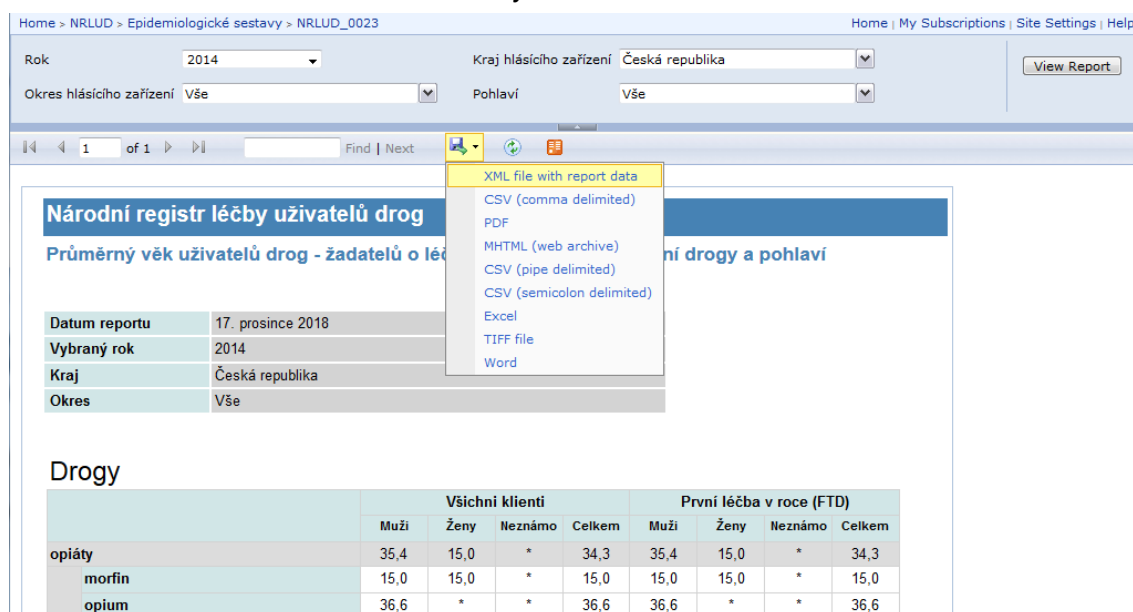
Home > NRLUD > Epidemiologické sestavy > NRLUD_0023

Home | My Subscriptions | Site Settings | Help

Rok 2014

Kraj hlásícího zařízení Česká republika

View Report

Okres hlásícího zařízení Vše

Pohlaví Vše

1 of 1 Find | Next

XML file with report data
CSV (comma delimited)
PDF
MHTML (web archive)
CSV (pipe delimited)
CSV (semicolon delimited)
Excel
TIFF file
Word

Národní registr léčby uživatelů drog

Průměrný věk uživatelů drog - žadatelů o léč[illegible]ní drogy a pohlaví

| Datum reportu | 17. prosince 2018 |
|---|---|
| Vybraný rok | 2014 |
| Kraj | Česká republika |
| Okres | Vše |

Drogy

| | Všichni klienti | | | | První léčba v roce (FTD) | | | |
|---|---|---|---|---|---|---|---|---|
| | Muži | Ženy | Neznámo | Celkem | Muži | Ženy | Neznámo | Celkem |
| opiáty | 35,4 | 15,0 | * | 34,3 | 35,4 | 15,0 | * | 34,3 |
| morfin | 15,0 | 15,0 | * | 15,0 | 15,0 | 15,0 | * | 15,0 |
| opium | 36,6 | * | * | 36,6 | 36,6 | * | * | 36,6 |